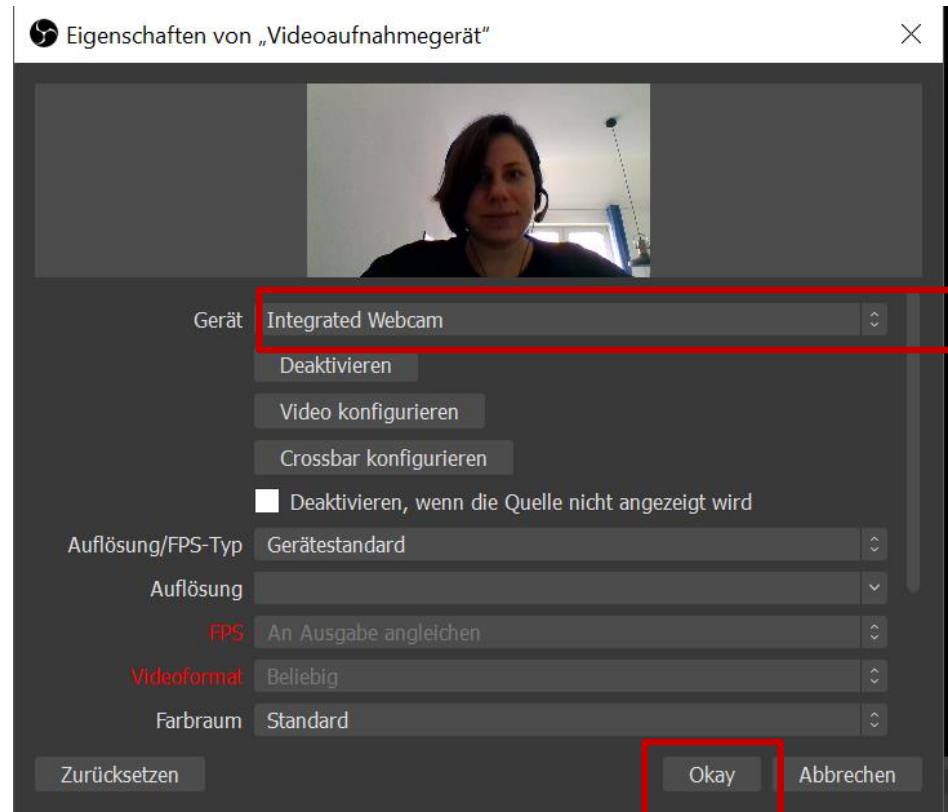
Eigenschaften von „Videoaufnahmegerät"

Gerät Integrated Webcam

Deaktivieren

Video konfigurieren

Crossbar konfigurieren

Deaktivieren, wenn die Quelle nicht angezeigt wird

Auflösung/FPS-Typ Gerätestandard

Auflösung

FPS An Ausgabe angleichen

Videoformat Beliebig

Farbraum Standard

Zurücksetzen

Okay

Abbrechen